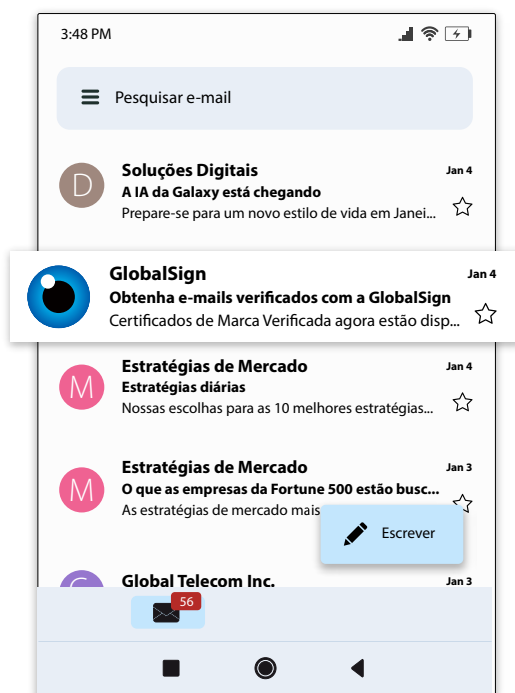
3:48 PM

Pesquisar e-mail

D
Soluções Digitais
Jan 4
A IA da Galaxy está chegando
Prepare-se para um novo estilo de vida em Janei...

GlobalSign
Jan 4
Obtenha e-mails verificados com a GlobalSign
Certificados de Marca Verificada agora estão disp...

M
Estratégias de Mercado
Jan 4
Estratégias diárias
Nossas escolhas para as 10 melhores estratégias...

M
Estratégias de Mercado
Jan 3
O que as empresas da Fortune 500 estão busc...
As estratégias de mercado mais

Escrever

G
Global Telecom Inc.
Jan 3

56